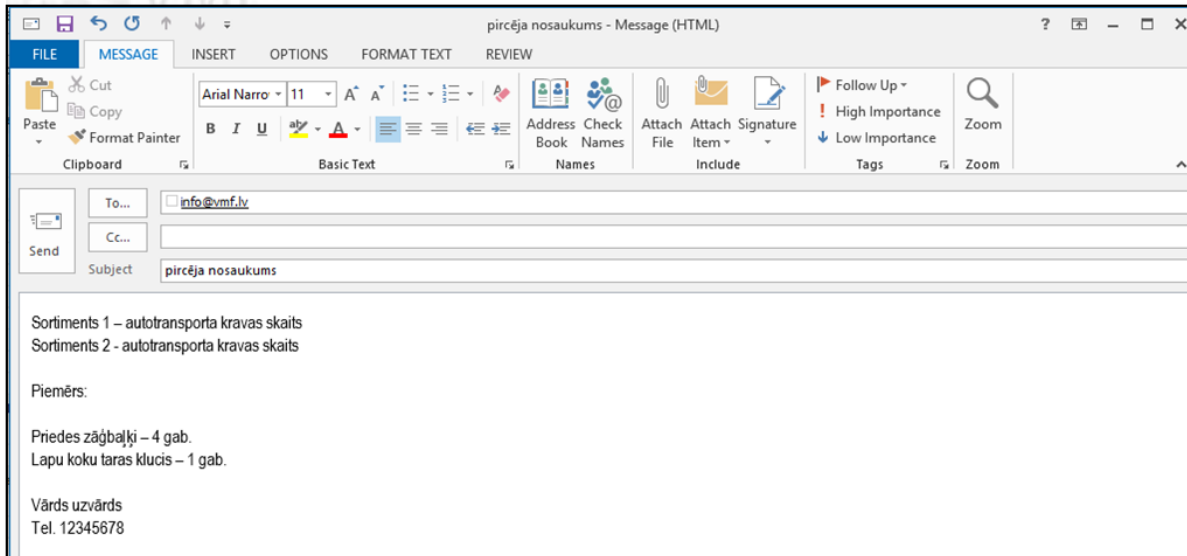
pircēja nosaukums - Message (HTML)

FILE MESSAGE INSERT OPTIONS FORMAT TEXT REVIEW

Paste
Cut
Copy
Format Painter
Clipboard

Arial Narro 11
B I U
Basic Text

Address Book
Check Names
Names

Attach File
Attach Item
Signature
Include

Follow Up
High Importance
Low Importance
Tags

Zoom
Zoom

Send
To...
Cc...
Subject

info@vmf.lv

pircēja nosaukums

Sortiments 1 – autotransporta kravas skaits
Sortiments 2 - autotransporta kravas skaits

Piemērs:

Priedes zāģbaļķi – 4 gab.
Lapu koku taras klucis – 1 gab.

Vārds uzvārds
Tel. 12345678